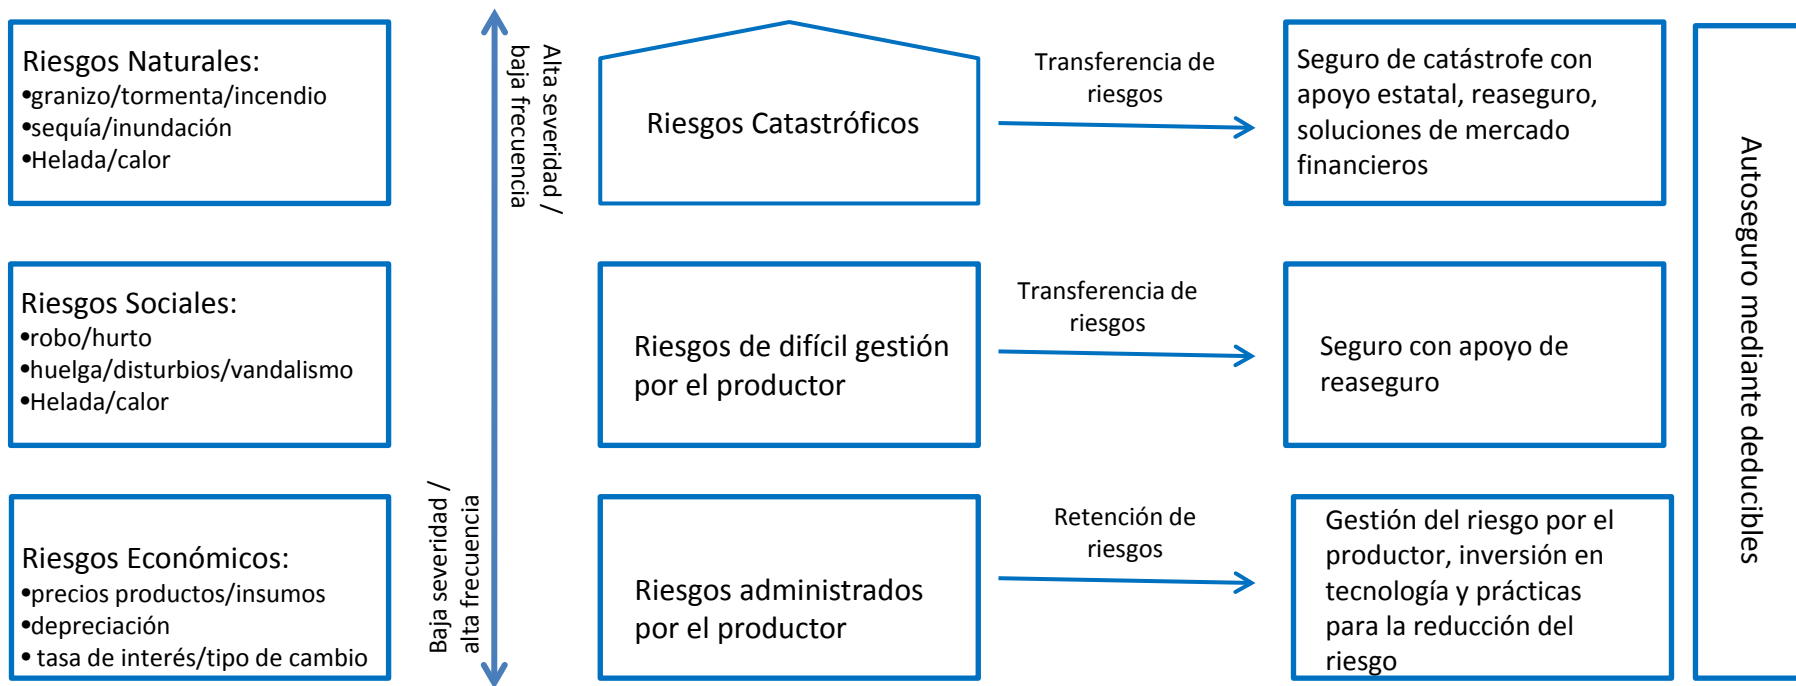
Riesgos Naturales:
•granizo/tormenta/incendio
•sequía/inundación
•Helada/calor

Riesgos Sociales:
•robo/hurto
•huelga/disturbios/vandalismo
•Helada/calor

Riesgos Económicos:
•precios productos/insumos
•depreciación
• tasa de interés/tipo de cambio

Alta severidad / baja frecuencia

Baja severidad / alta frecuencia

Riesgos Catastróficos

Transferencia de riesgos

Seguro de catástrofe con apoyo estatal, reaseguro, soluciones de mercado financieros

Riesgos de difícil gestión por el productor

Transferencia de riesgos

Seguro con apoyo de reaseguro

Riesgos administrados por el productor

Retención de riesgos

Gestión del riesgo por el productor, inversión en tecnología y prácticas para la reducción del riesgo

Autoseguro mediante deducibles